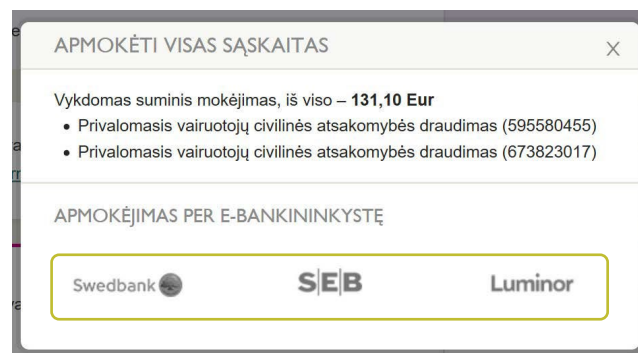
APMOKĖTI VISAS SĄSKAITAS

X

Vykdomas suminis mokėjimas, iš viso – **131,10 Eur**

• Privalomasis vairuotojų civilinės atsakomybės draudimas (595580455)
• Privalomasis vairuotojų civilinės atsakomybės draudimas (673823017)

APMOKĖJIMAS PER E-BANKININKYSTĘ

Swedbank

SEB

Luminor